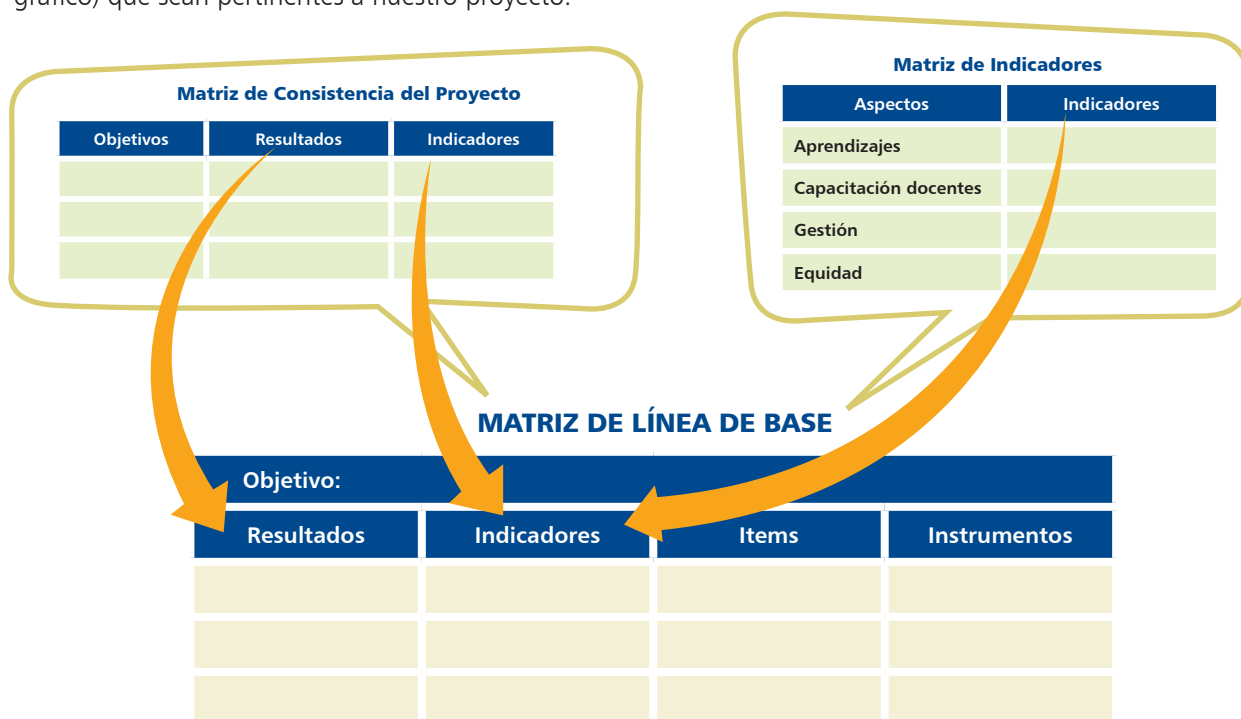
gráfico) que sean pertinentes a nuestro proyecto.

Matriz de Consistencia del Proyecto

| Objetivos | Resultados | Indicadores |
|---|---|---|
| | | |
| | | |
| | | |

Matriz de Indicadores

| Aspectos | Indicadores |
|---|---|
| Aprendizajes | |
| Capacitación docentes | |
| Gestión | |
| Equidad | |

MATRIZ DE LÍNEA DE BASE

| Objetivo: | | | |
|---|---|---|---|
| Resultados | Indicadores | Items | Instrumentos |
| | | | |
| | | | |
| | | | |